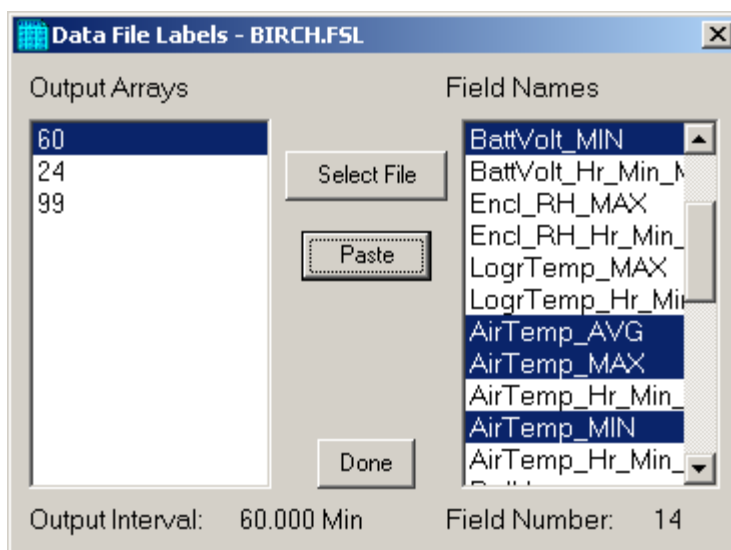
Data File Labels - BIRCH.FSL

Output Arrays

60
24
99

Select File

Paste

Done

Field Names

BattVolt_MIN
BattVolt_Hr_Min_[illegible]
Encl_RH_MAX
Encl_RH_Hr_Min_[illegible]
LogrTemp_MAX
LogrTemp_Hr_Mi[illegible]
AirTemp_AVG
AirTemp_MAX
AirTemp_Hr_Min_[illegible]
AirTemp_MIN
AirTemp_Hr_Min_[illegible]
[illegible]

Output Interval: 60.000 Min

Field Number: 14